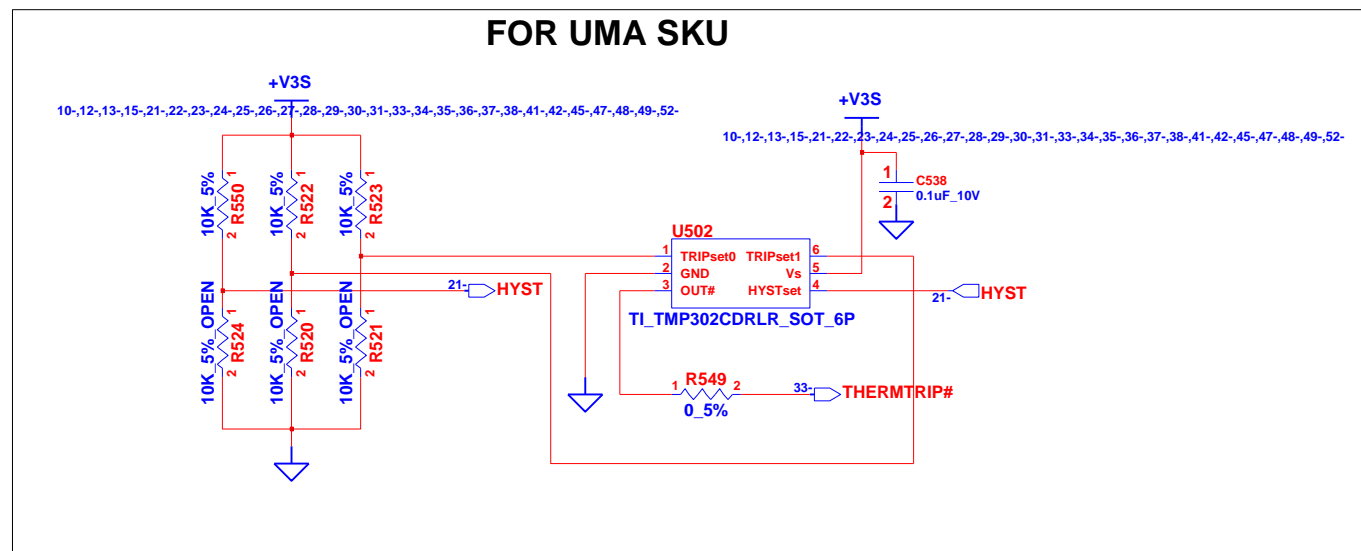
FOR UMA SKU

+V3S

10-,12-,13-,15-,21-,22-,23-,24-,25-,26-,27-,28-,29-,30-,31-,33-,34-,35-,36-,37-,38-,41-,42-,45-,47-,48-,49-,52-

+V3S

10-,12-,13-,15-,21-,22-,23-,24-,25-,26-,27-,28-,29-,30-,31-,33-,34-,35-,36-,37-,38-,41-,42-,45-,47-,48-,49-,52-

1
C538
2
0.1uF_10V

10K_5%
R550
1
2

10K_5%
R522
1
2

10K_5%
R523
1
2

U502
1 TRIPset0
2 GND
3 OUT#
TRIPset1 6
Vs 5
HYSTset 4
TI_TMP302CDRLR_SOT_6P

21- HYST

21- HYST

10K_5%_OPEN
R524
1
2

10K_5%_OPEN
R520
1
2

10K_5%_OPEN
R521
1
2

1 R549 2
0_5%

33- THERMTRIP#